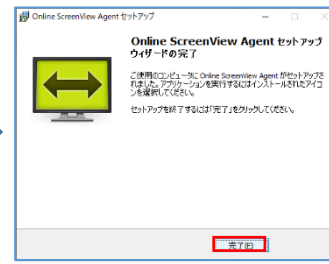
Online ScreenView Agent セットアップ

Online ScreenView Agent セットアップウィザードの完了

ご使用のコンピュータに Online ScreenView Agent がセットアップされました。アプリケーションを実行するにはインストールされたアイコンを選択してください。

セットアップを終了するには「完了」をクリックしてください。

完了(F)